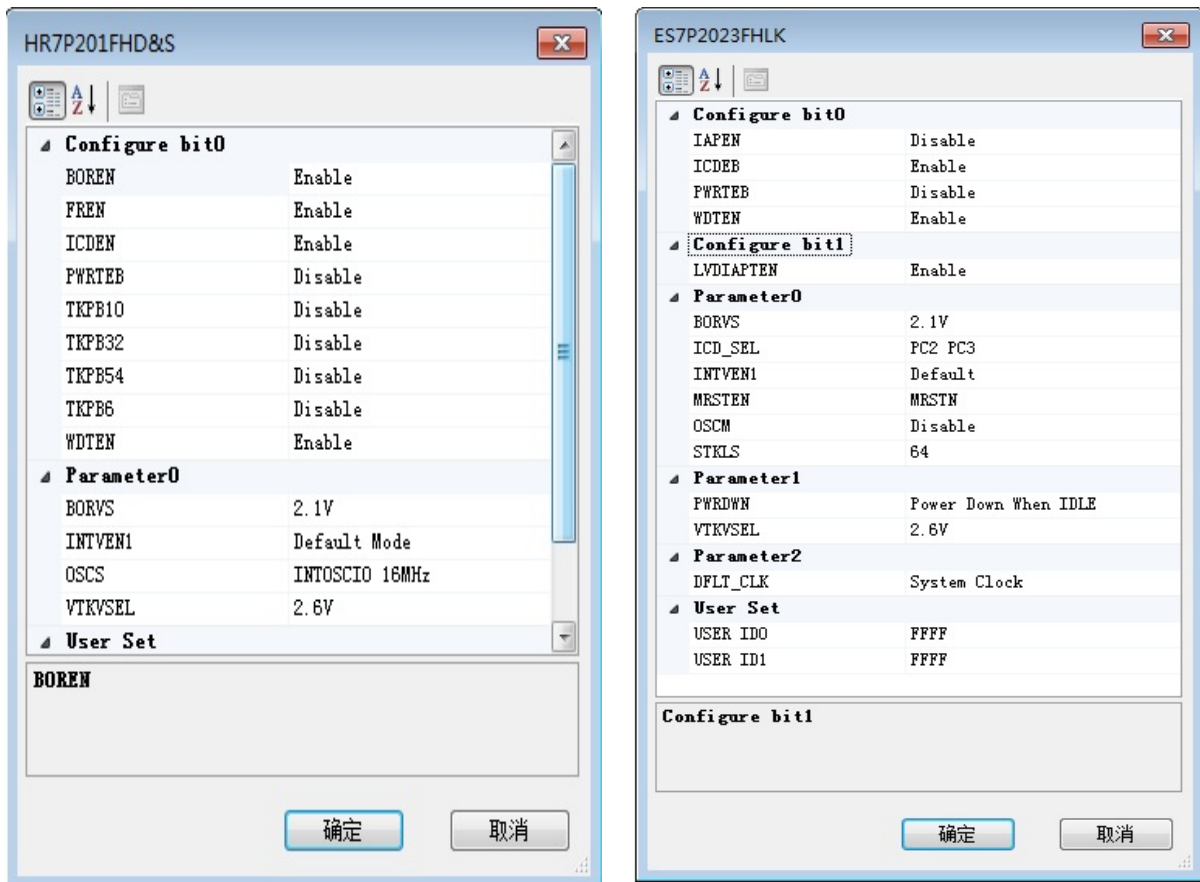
HR7P201FHD&S

Configure bit0

| | |
|---|---|
| BOREN | Enable |
| FREN | Enable |
| ICDEN | Enable |
| PWRTEB | Disable |
| TKPB10 | Disable |
| TKPB32 | Disable |
| TKPB54 | Disable |
| TKPB6 | Disable |
| WDTEN | Enable |

Parameter0

| | |
|---|---|
| BORVS | 2.1V |
| INTVEN1 | Default Mode |
| OSCS | INTOSCIO 16MHz |
| VTKVSEL | 2.6V |

User Set

BOREN

确定 取消

ES7P2023FHLK

Configure bit0

| | |
|---|---|
| IAPEN | Disable |
| ICDEB | Enable |
| PWRTEB | Disable |
| WDTEN | Enable |

Configure bit1

| | |
|---|---|
| LVDIAPTEN | Enable |

Parameter0

| | |
|---|---|
| BORVS | 2.1V |
| ICD_SEL | PC2 PC3 |
| INTVEN1 | Default |
| MRSTEN | MRSTN |
| OSCM | Disable |
| STKLS | 64 |

Parameter1

| | |
|---|---|
| PWRDWN | Power Down When IDLE |
| VTKVSEL | 2.6V |

Parameter2

| | |
|---|---|
| DFLT_CLK | System Clock |

User Set

| | |
|---|---|
| USER ID0 | FFFF |
| USER ID1 | FFFF |

Configure bit1

确定 取消